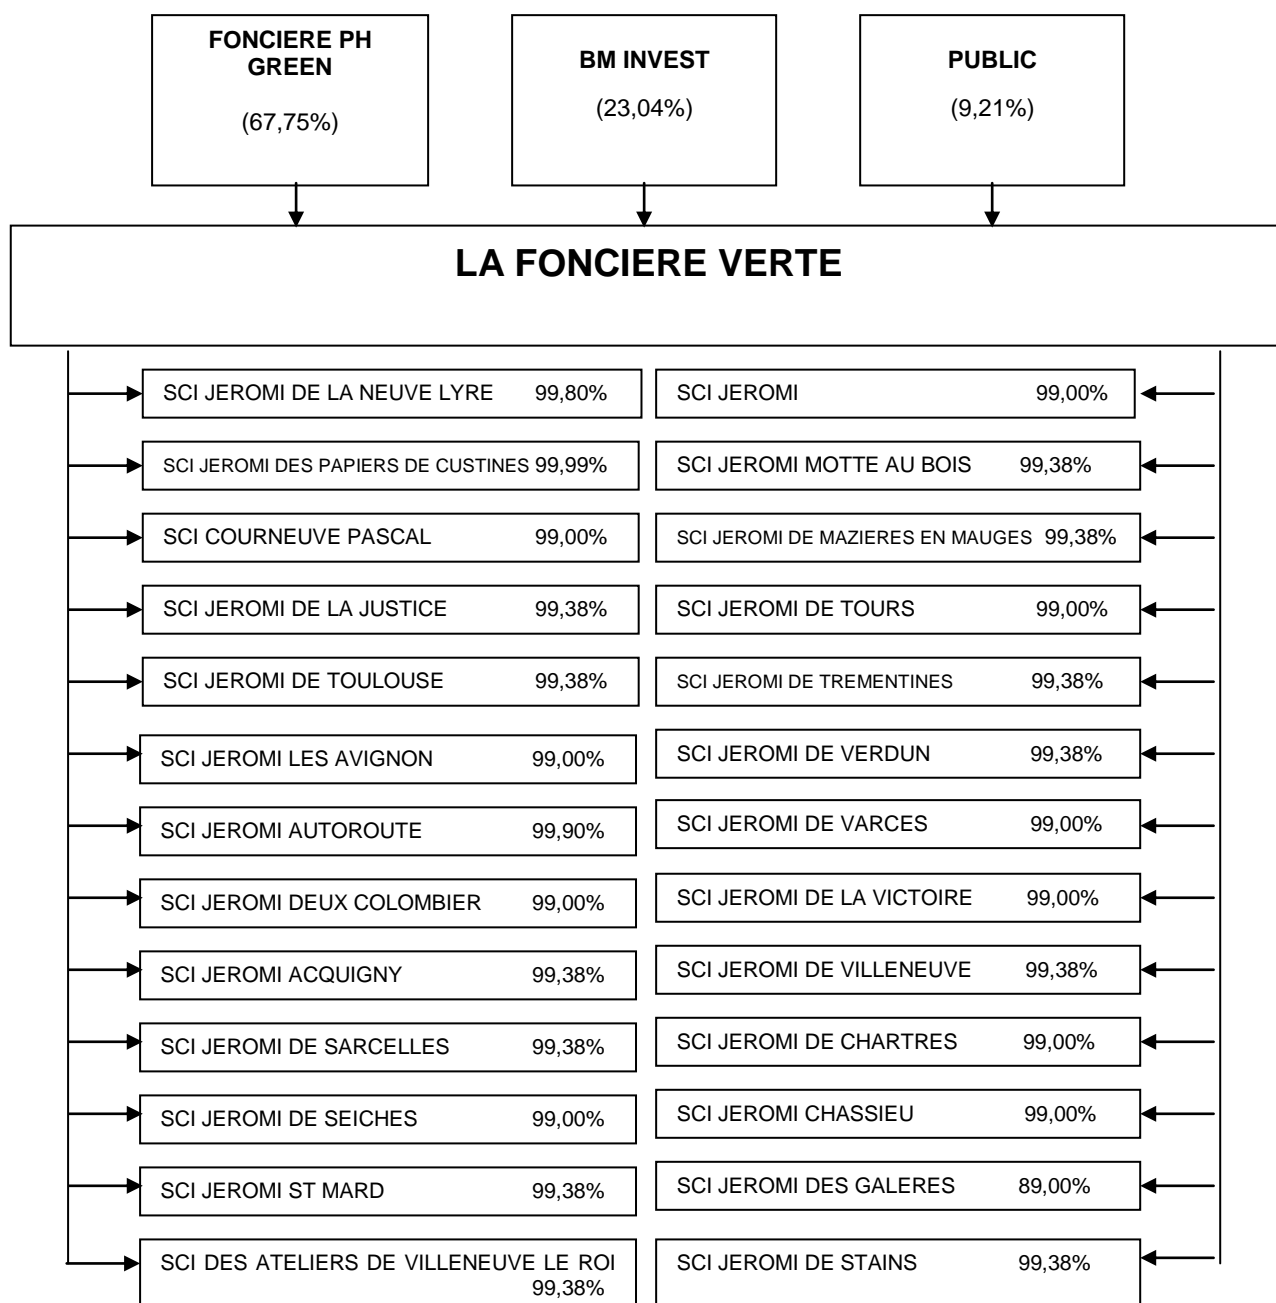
FONCIERE PH GREEN
(67,75%)

BM INVEST
(23,04%)

PUBLIC
(9,21%)

LA FONCIERE VERTE

SCI JEROMI DE LA NEUVE LYRE 99,80%

SCI JEROMI DES PAPIERS DE CUSTINES 99,99%

SCI COURNEUVE PASCAL 99,00%

SCI JEROMI DE LA JUSTICE 99,38%

SCI JEROMI DE TOULOUSE 99,38%

SCI JEROMI LES AVIGNON 99,00%

SCI JEROMI AUTOROUTE 99,90%

SCI JEROMI DEUX COLOMBIER 99,00%

SCI JEROMI ACQUIGNY 99,38%

SCI JEROMI DE SARCELLES 99,38%

SCI JEROMI DE SEICHES 99,00%

SCI JEROMI ST MARD 99,38%

SCI DES ATELIERS DE VILLENEUVE LE ROI 99,38%

SCI JEROMI 99,00%

SCI JEROMI MOTTE AU BOIS 99,38%

SCI JEROMI DE MAZIERES EN MAUGES 99,38%

SCI JEROMI DE TOURS 99,00%

SCI JEROMI DE TREMENTINES 99,38%

SCI JEROMI DE VERDUN 99,38%

SCI JEROMI DE VARCES 99,00%

SCI JEROMI DE LA VICTOIRE 99,00%

SCI JEROMI DE VILLENEUVE 99,38%

SCI JEROMI DE CHARTRES 99,00%

SCI JEROMI CHASSIEU 99,00%

SCI JEROMI DES GALERES 89,00%

SCI JEROMI DE STAINS 99,38%